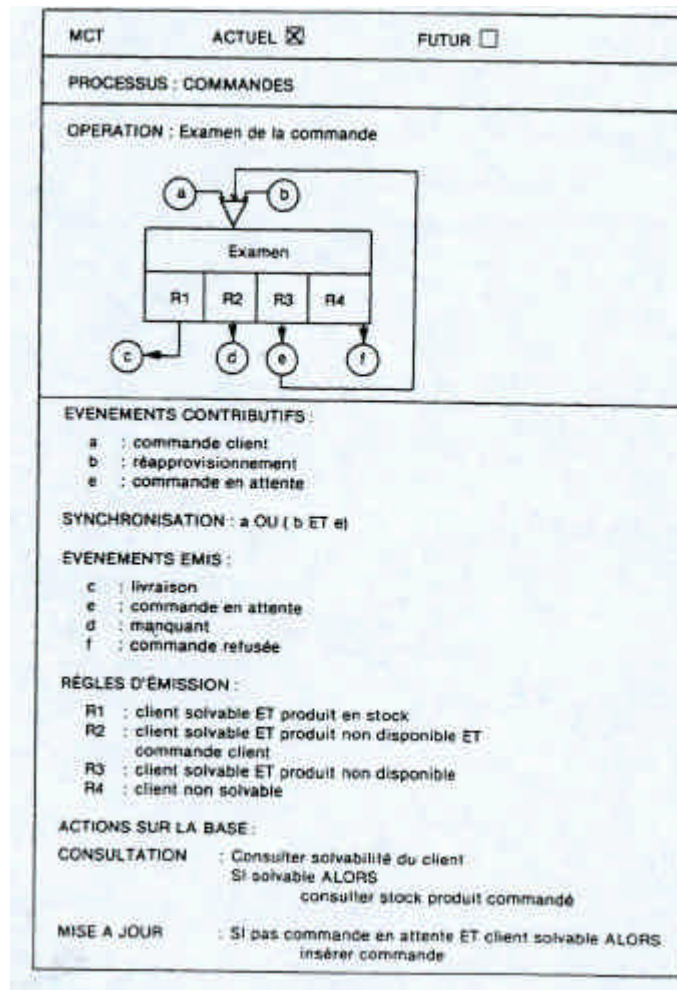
MCT ACTUEL ☒ FUTUR ☐

PROCESSUS : COMMANDES

OPERATION : Examen de la commande

a
b
Examen
R1 R2 R3 R4
c
d
e
f

EVENEMENTS CONTRIBUTIFS :

a : commande client
b : réapprovisionnement
e : commande en attente

SYNCHRONISATION : a OU ( b ET e)

EVENEMENTS EMIS :

c : livraison
e : commande en attente
d : manquant
f : commande refusée

RÈGLES D'ÉMISSION :

R1 : client solvable ET produit en stock
R2 : client solvable ET produit non disponible ET commande client
R3 : client solvable ET produit non disponible
R4 : client non solvable

ACTIONS SUR LA BASE :

CONSULTATION : Consulter solvabilité du client
Si solvable ALORS
consulter stock produit commandé

MISE A JOUR : Si pas commande en attente ET client solvable ALORS
insérer commande